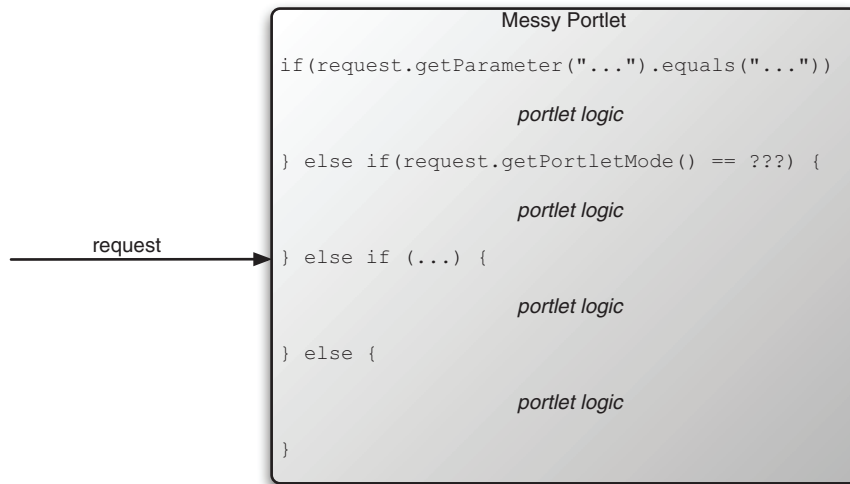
Messy Portlet

if(request.getParameter("...").equals("..."))

portlet logic

} else if(request.getPortletMode() == ???) {

portlet logic

request

} else if (...) {

portlet logic

} else {

portlet logic

}